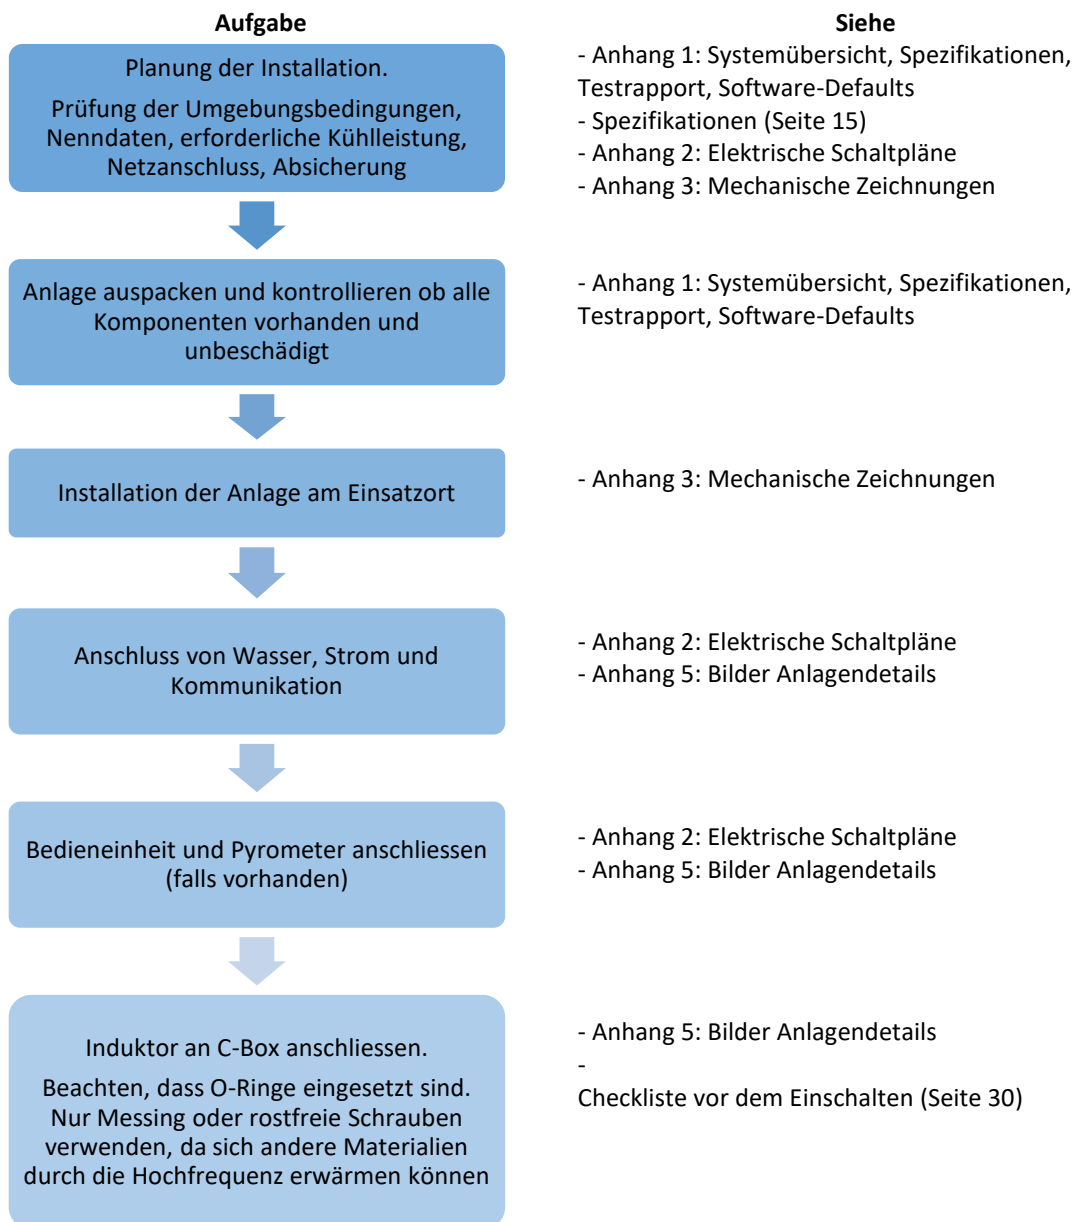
Aufgabe

Siehe

Planung der Installation.

Prüfung der Umgebungsbedingungen, Nenndaten, erforderliche Kühlleistung, Netzanschluss, Absicherung

- Anhang 1: Systemübersicht, Spezifikationen, Testrapport, Software-Defaults
- Spezifikationen (Seite 15)
- Anhang 2: Elektrische Schaltpläne
- Anhang 3: Mechanische Zeichnungen

Anlage auspacken und kontrollieren ob alle Komponenten vorhanden und unbeschädigt

- Anhang 1: Systemübersicht, Spezifikationen, Testrapport, Software-Defaults

Installation der Anlage am Einsatzort

- Anhang 3: Mechanische Zeichnungen

Anschluss von Wasser, Strom und Kommunikation

- Anhang 2: Elektrische Schaltpläne
- Anhang 5: Bilder Anlagendetails

Bedieneinheit und Pyrometer anschliessen (falls vorhanden)

- Anhang 2: Elektrische Schaltpläne
- Anhang 5: Bilder Anlagendetails

Induktor an C-Box anschliessen.

Beachten, dass O-Ringe eingesetzt sind. Nur Messing oder rostfreie Schrauben verwenden, da sich andere Materialien durch die Hochfrequenz erwärmen können

- Anhang 5: Bilder Anlagendetails
-
Checkliste vor dem Einschalten (Seite 30)